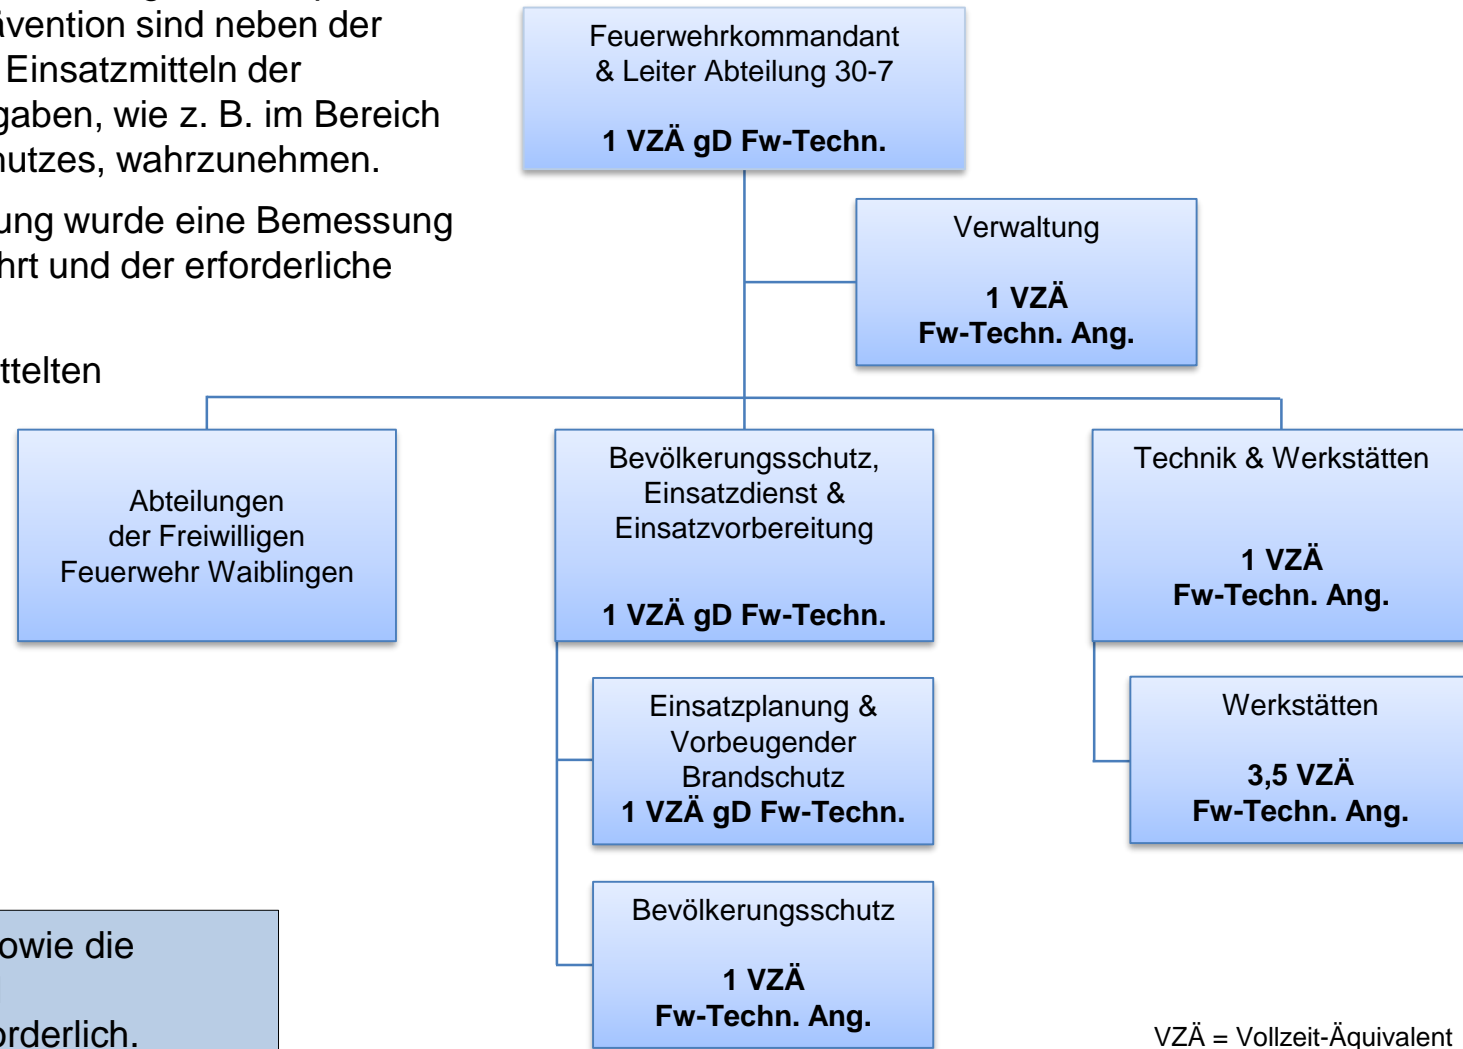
ävention sind neben der
Einsatzmitteln der
gaben, wie z. B. im Bereich
hutzes, wahrzunehmen.

ung wurde eine Bemessung
hrt und der erforderliche

ttelten

Feuerwehrkommandant & Leiter Abteilung 30-7

1 VZÄ gD Fw-Techn.

Verwaltung

1 VZÄ Fw-Techn. Ang.

Abteilungen der Freiwilligen Feuerwehr Waiblingen

Bevölkerungsschutz, Einsatzdienst & Einsatzvorbereitung

1 VZÄ gD Fw-Techn.

Technik & Werkstätten

1 VZÄ Fw-Techn. Ang.

Einsatzplanung & Vorbeugender Brandschutz
1 VZÄ gD Fw-Techn.

Werkstätten

3,5 VZÄ Fw-Techn. Ang.

Bevölkerungsschutz

1 VZÄ Fw-Techn. Ang.

owie die

orderlich.

VZÄ = Vollzeit-Äquivalent